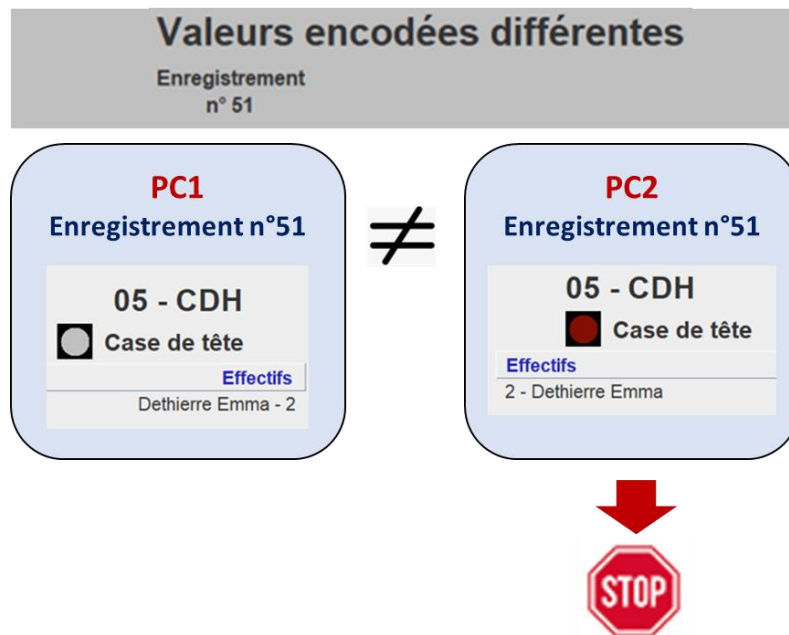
Valeurs encodées différentes

Enregistrement n° 51

PC1
Enregistrement n°51

05 - CDH
Case de tête
Effectifs
Dethierre Emma - 2

$\neq$

PC2
Enregistrement n°51

05 - CDH
Case de tête
Effectifs
2 - Dethierre Emma

STOP